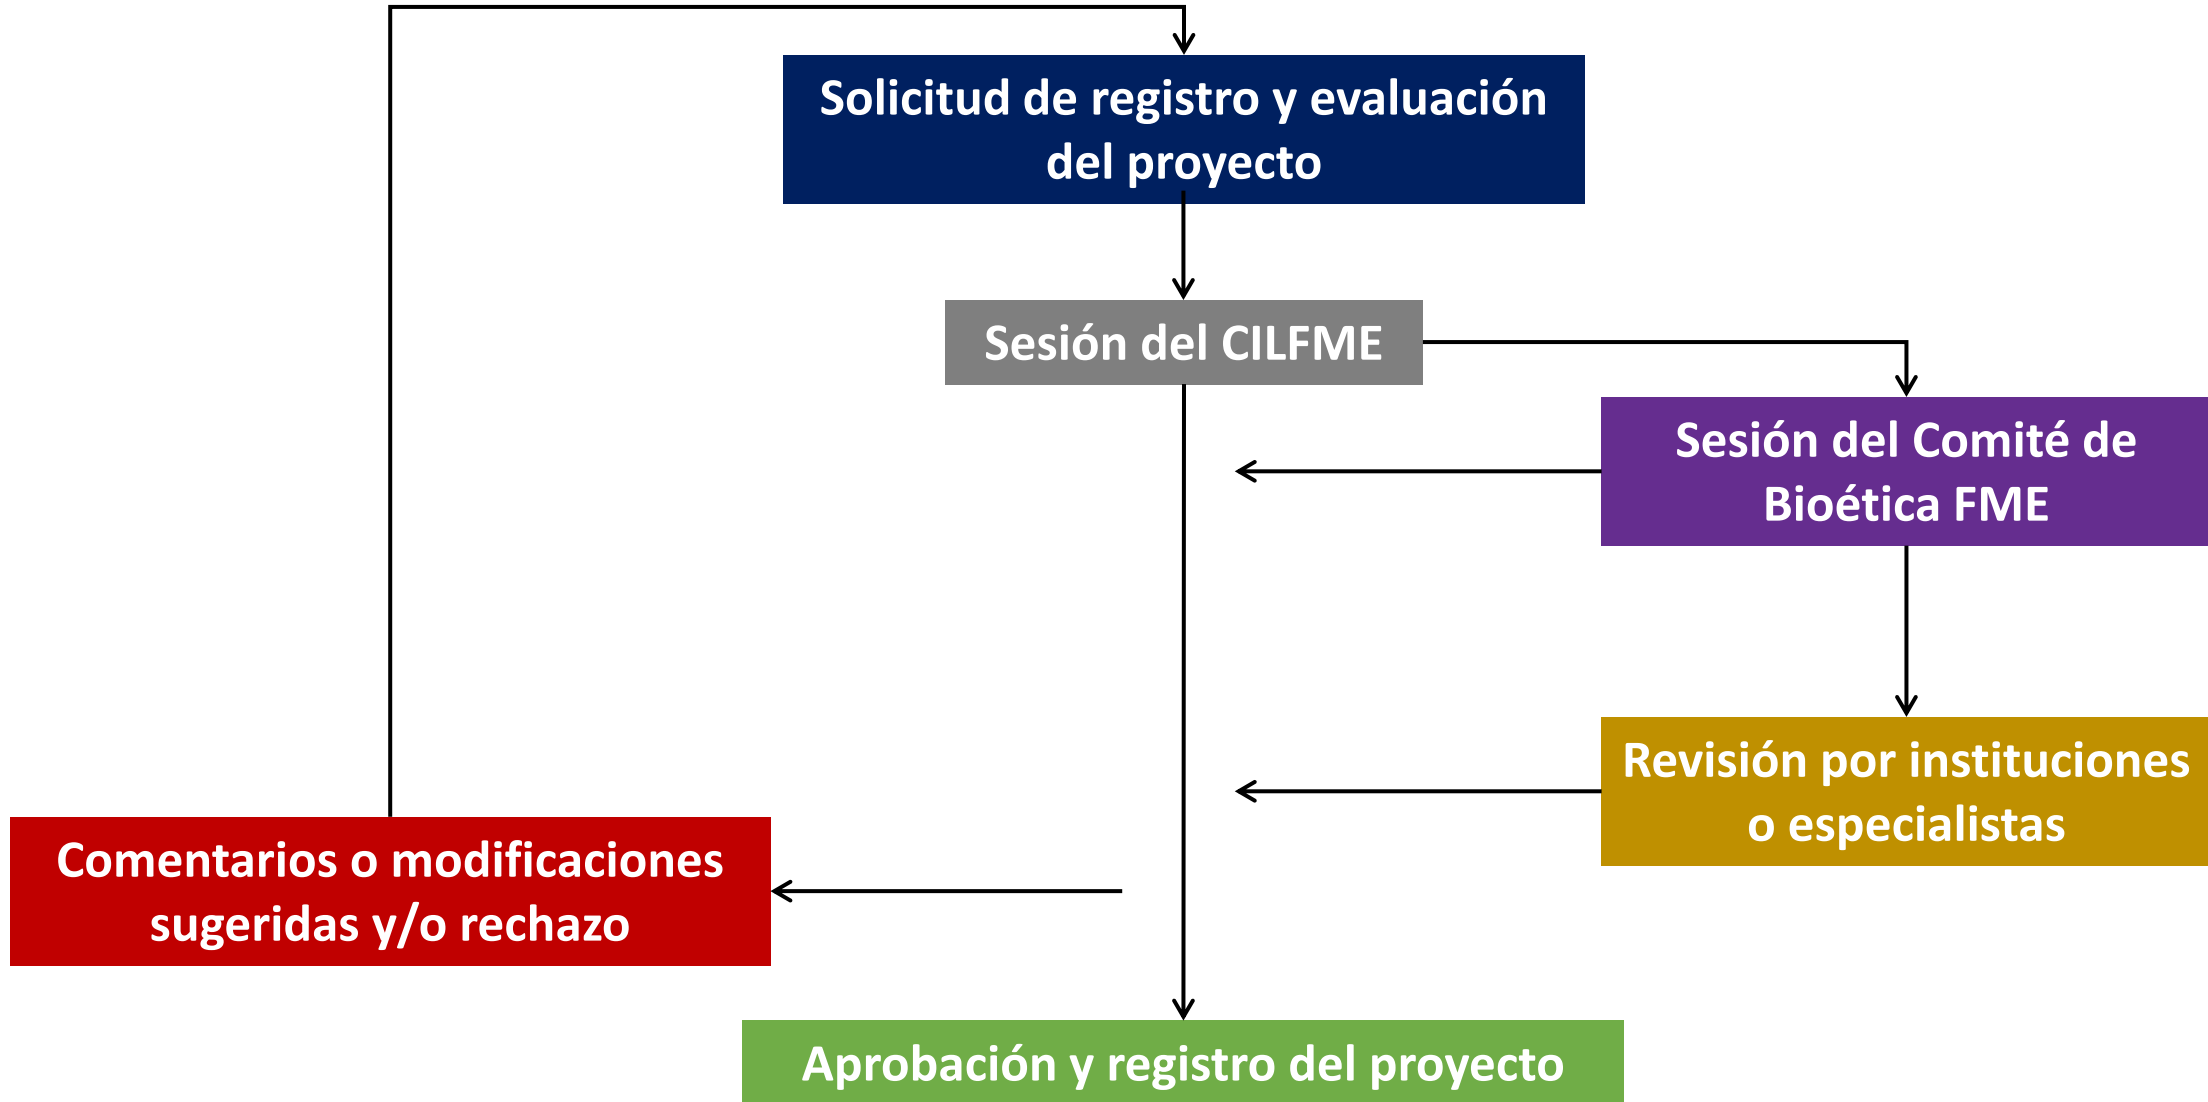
Solicitud de registro y evaluación del proyecto

Sesión del CILFME

Sesión del Comité de Bioética FME

Revisión por instituciones o especialistas

Comentarios o modificaciones sugeridas y/o rechazo

Aprobación y registro del proyecto